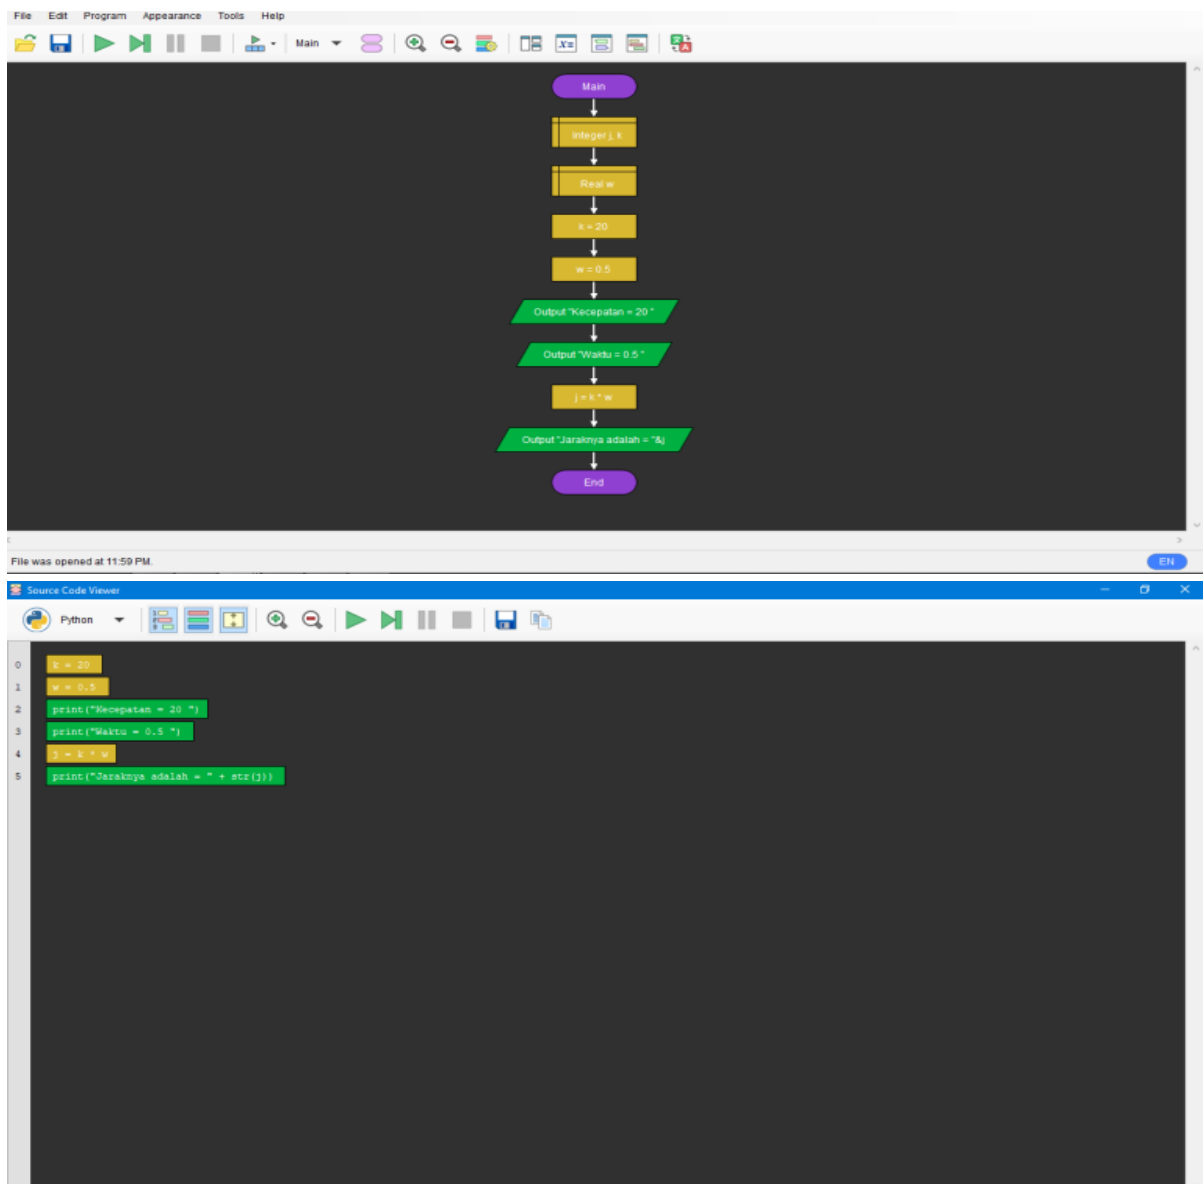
File Edit Program Appearance Tools Help

Main

Main

Integer j, k

Real w

k = 20

w = 0.5

Output "Kecepatan = 20 "

Output "Waktu = 0.5 "

j = k * w

Output "Jaraknya adalah = "&j

End

File was opened at 11:59 PM.

EN

Source Code Viewer

Python

0 k = 20
1 w = 0.5
2 print("Kecepatan = 20 ")
3 print("Waktu = 0.5 ")
4 j = k * w
5 print("Jaraknya adalah = " + str(j))